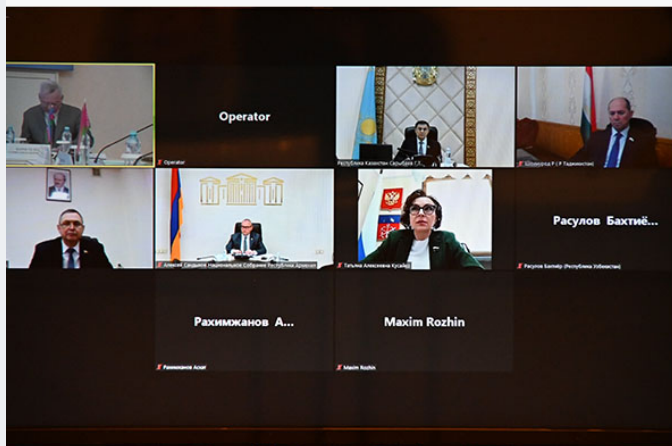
Operator

Operator

Республика Казахстан Сарыбаев Г.Т.

Шукурзода Р. (Р.Таджикистан)

Алексей Свиридов Национальное Собрание Республики Армения

Татьяна Алексеевна Кусайко

Расулов Бахтиё...

Расулов Бахтиёр (Республика Узбекистан)

Рахимжанов А...

Рахимжанов Аскат

Maxim Rozhin

Maxim Rozhin